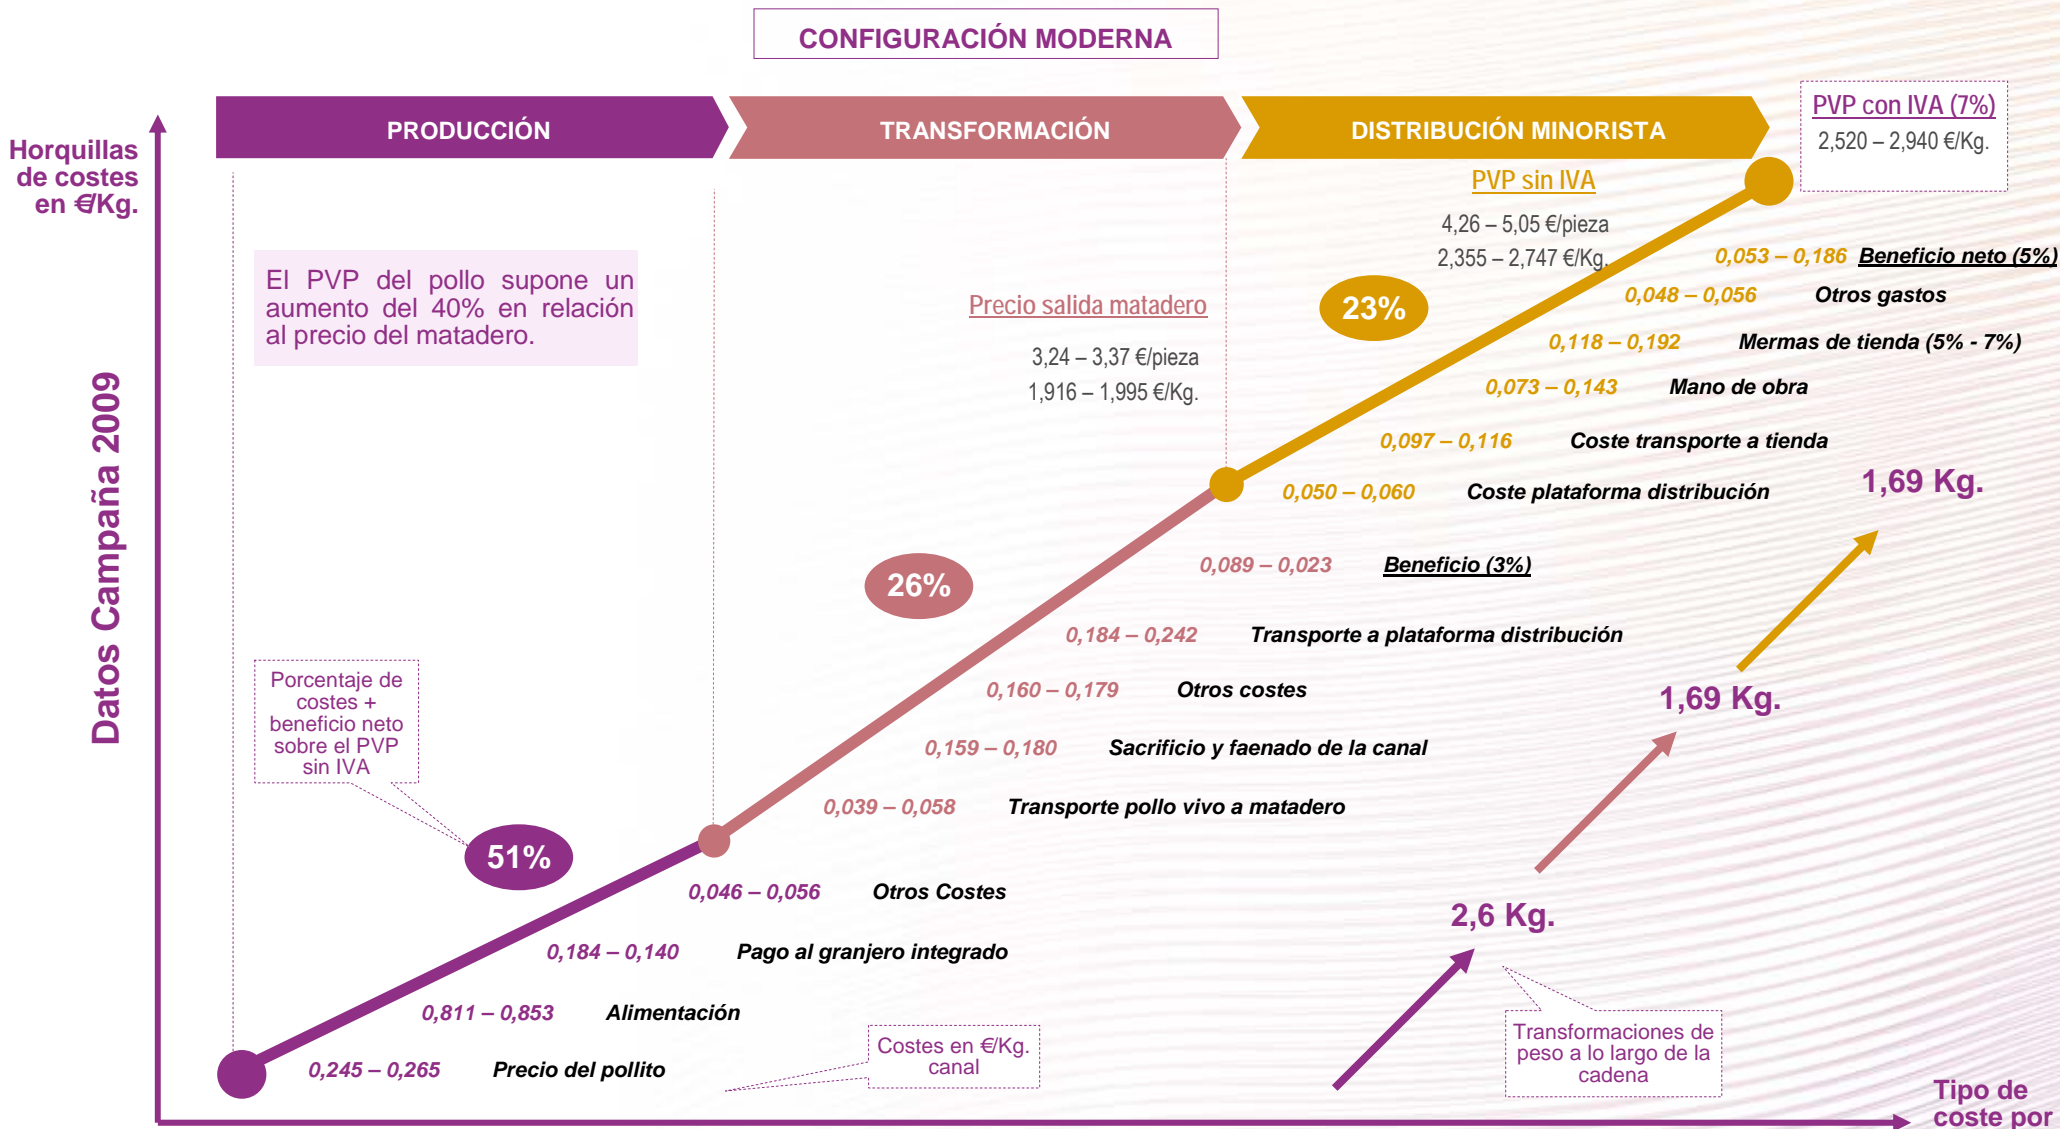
CONFIGURACIÓN MODERNA

PRODUCCIÓN

TRANSFORMACIÓN

DISTRIBUCIÓN MINORISTA

Horquillas de costes en €/Kg.

Datos Campaña 2009

PVP con IVA (7%)
2,520 – 2,940 €/Kg.

PVP sin IVA
4,26 – 5,05 €/pieza
2,355 – 2,747 €/Kg.

El PVP del pollo supone un aumento del 40% en relación al precio del matadero.

Precio salida matadero
3,24 – 3,37 €/pieza
1,916 – 1,995 €/Kg.

23%

0,053 – 0,186 Beneficio neto (5%)
0,048 – 0,056 Otros gastos
0,118 – 0,192 Mermas de tienda (5% - 7%)
0,073 – 0,143 Mano de obra
0,097 – 0,116 Coste transporte a tienda
0,050 – 0,060 Coste plataforma distribución

1,69 Kg.

26%

0,089 – 0,023 Beneficio (3%)
0,184 – 0,242 Transporte a plataforma distribución
0,160 – 0,179 Otros costes
0,159 – 0,180 Sacrificio y faenado de la canal
0,039 – 0,058 Transporte pollo vivo a matadero

1,69 Kg.

Porcentaje de costes + beneficio neto sobre el PVP sin IVA

51%

0,046 – 0,056 Otros Costes
0,184 – 0,140 Pago al granjero integrado
0,811 – 0,853 Alimentación
0,245 – 0,265 Precio del pollito

2,6 Kg.

Costes en €/Kg. canal

Transformaciones de peso a lo largo de la cadena

Tipo de coste por